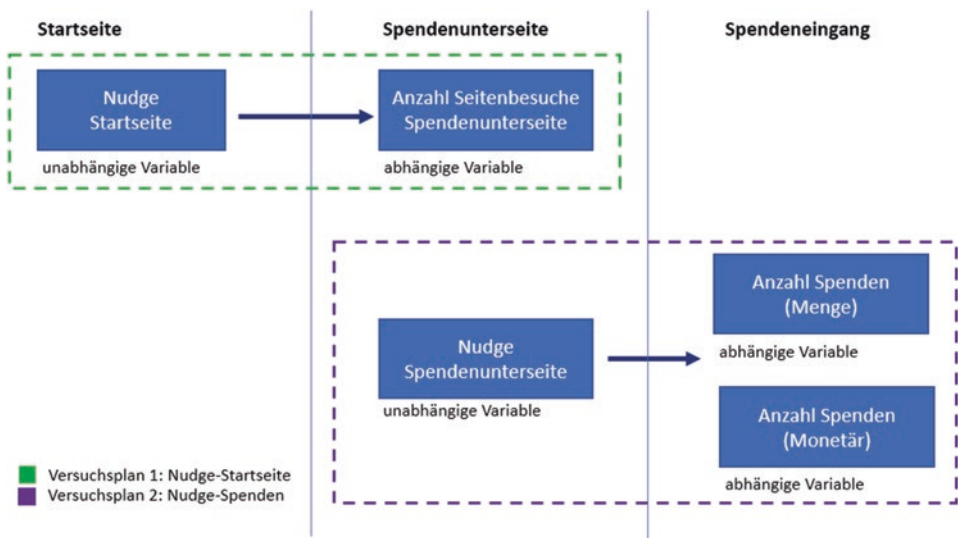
Startseite

Spendenunterseite

Spendeneingang

Nudge Startseite

unabhängige Variable

Anzahl Seitenbesuche Spendenunterseite

abhängige Variable

Nudge Spendenunterseite

unabhängige Variable

Anzahl Spenden (Menge)

abhängige Variable

Anzahl Spenden (Monetär)

abhängige Variable

Versuchsplan 1: Nudge-Startseite
Versuchsplan 2: Nudge-Spenden